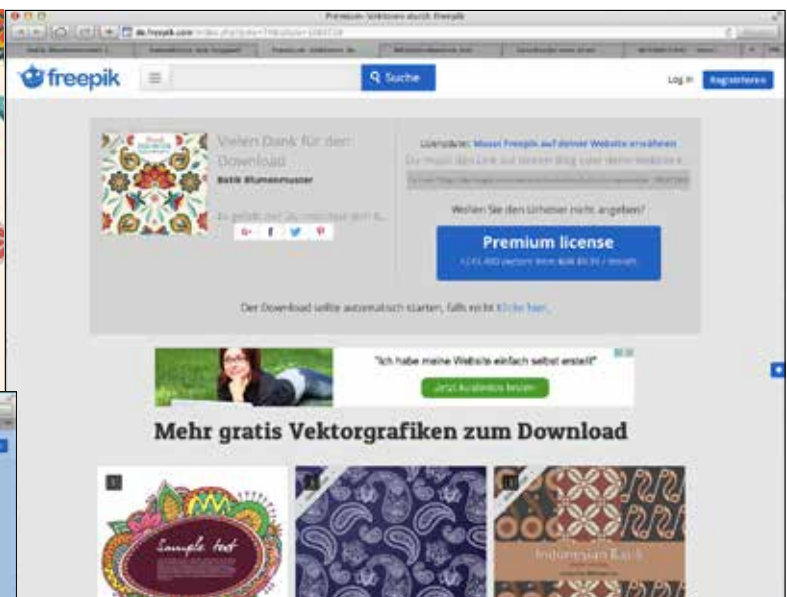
Premium-Schlüssel durch Freepik

de.freepik.com

freepik

Suche

Log in

Registrieren

Vielen Dank für den Download

Batik Blumenmuster

Es gefällt dir? Zu markieren gerne...

Lizenziert: Musst Freepik auf deiner Website erwähnen

Du musst den Link auf deinem Blog oder deiner Website...

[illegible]

Wollen Sie den Urheber nicht angeben?

Premium license

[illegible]

Der Download sollte automatisch starten, falls nicht Klicke hier.

"Ich habe meine Website einfach selbst erstellt"

Jetzt kostenlos testen

Mehr gratis Vektorgrafiken zum Download

Sample text

Indonesian Batik